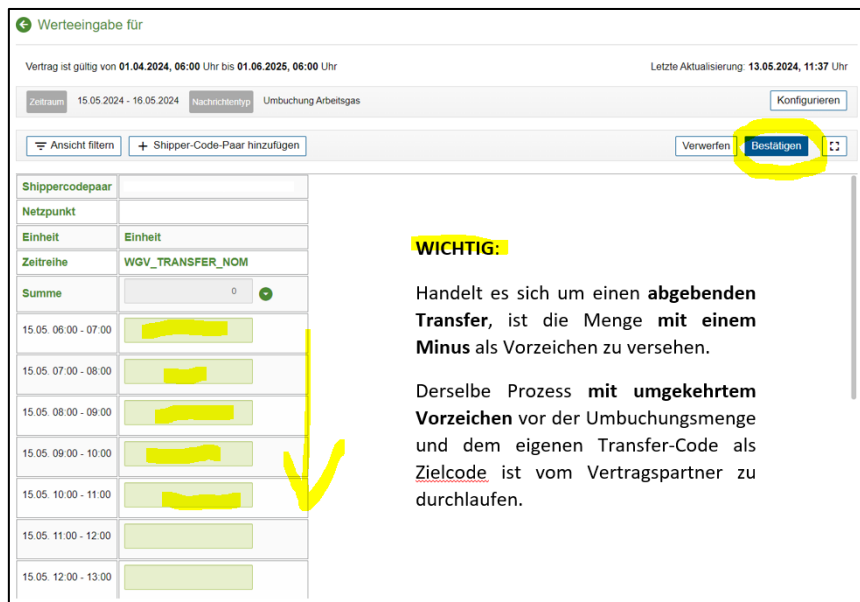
Werteeingabe für

Vertrag ist gültig von **01.04.2024, 06:00** Uhr bis **01.06.2025, 06:00** Uhr

Letzte Aktualisierung: **13.05.2024, 11:37** Uhr

Zeitraum 15.05.2024 - 16.05.2024 Nachrichtentyp Umbuchung Arbeitsgas

Konfigurieren

Ansicht filtern

+ Shipper-Code-Paar hinzufügen

Verwerfen

Bestätigen

| Shippercodepaar | |
|---|---|
| Netzpunkt | |
| Einheit | Einheit |
| Zeitreihe | WGV_TRANSFER_NOM |
| Summe | 0 |
| 15.05. 06:00 - 07:00 | |
| 15.05. 07:00 - 08:00 | |
| 15.05. 08:00 - 09:00 | |
| 15.05. 09:00 - 10:00 | |
| 15.05. 10:00 - 11:00 | |
| 15.05. 11:00 - 12:00 | |
| 15.05. 12:00 - 13:00 | |

WICHTIG:

Handelt es sich um einen **abgebenden Transfer**, ist die Menge **mit einem Minus** als Vorzeichen zu versehen.

Derselbe Prozess **mit umgekehrtem Vorzeichen** vor der Umbuchungsmenge und dem eigenen Transfer-Code als Zielcode ist vom Vertragspartner zu durchlaufen.